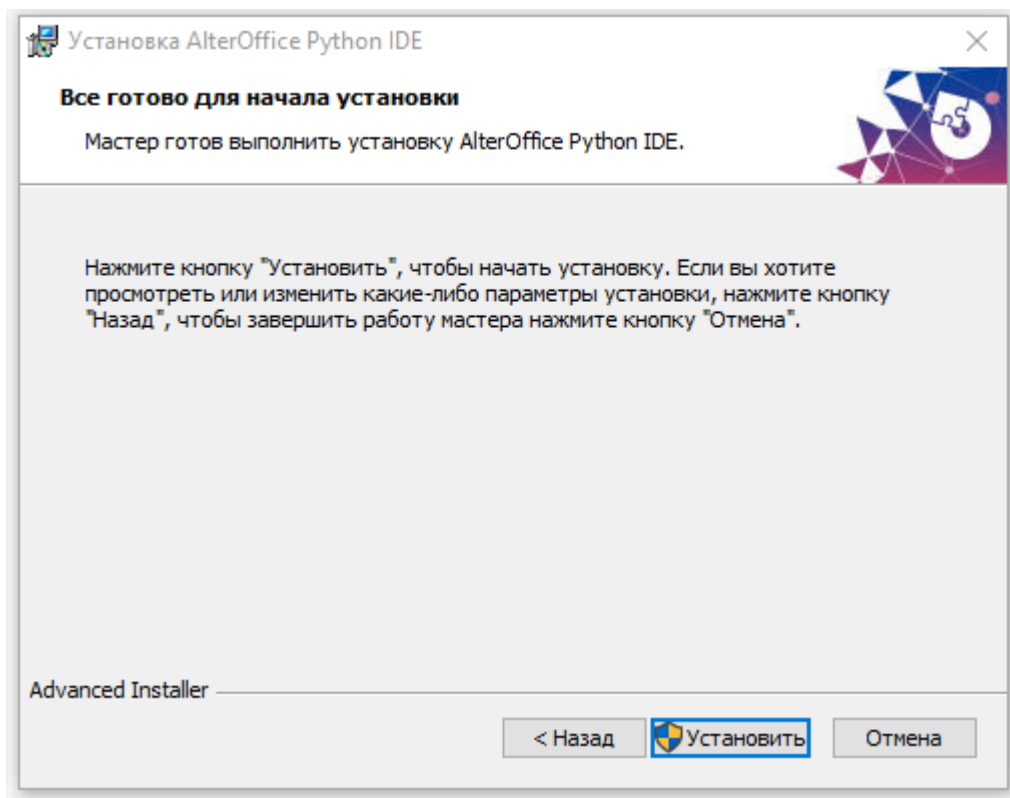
Установка AlterOffice Python IDE

Все готово для начала установки

Мастер готов выполнить установку AlterOffice Python IDE.

Нажмите кнопку "Установить", чтобы начать установку. Если вы хотите просмотреть или изменить какие-либо параметры установки, нажмите кнопку "Назад", чтобы завершить работу мастера нажмите кнопку "Отмена".

Advanced Installer

< Назад

Установить

Отмена